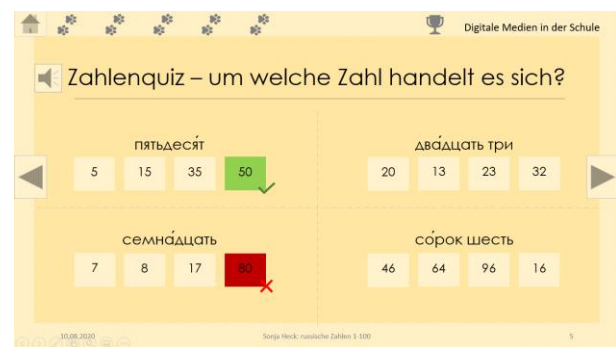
Digitale Medien in der Schule

Zahlenquiz – um welche Zahl handelt es sich?

пятьдеся́т

5 15 35 50

два́дцать три

20 13 23 32

семна́дцать

7 8 17 80

со́рок шесть

46 64 96 16

10.08.2020 Sonja Heck: russische Zahlen 1-100 5